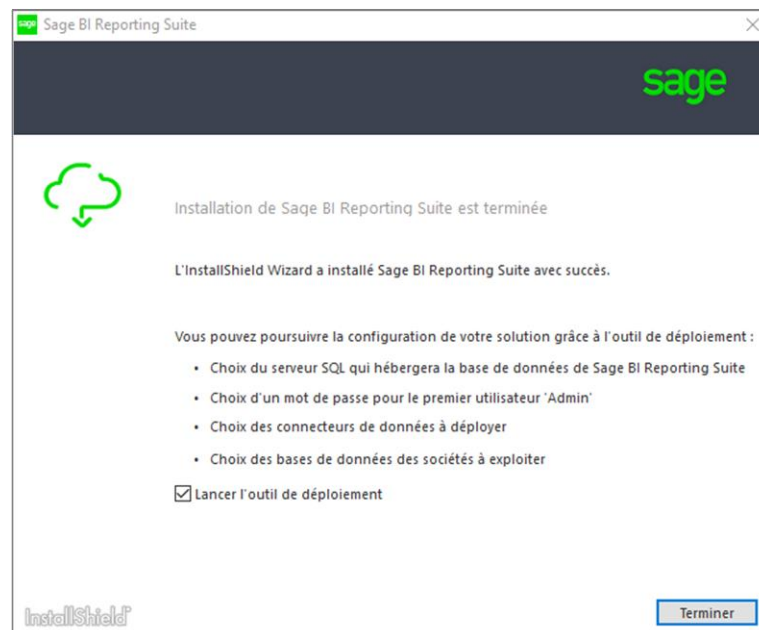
sage Sage BI Reporting Suite

sage

Installation de Sage BI Reporting Suite est terminée

L'InstallShield Wizard a installé Sage BI Reporting Suite avec succès.

Vous pouvez poursuivre la configuration de votre solution grâce à l'outil de déploiement :

- Choix du serveur SQL qui hébergera la base de données de Sage BI Reporting Suite
- Choix d'un mot de passe pour le premier utilisateur 'Admin'
- Choix des connecteurs de données à déployer
- Choix des bases de données des sociétés à exploiter

☑ Lancer l'outil de déploiement

InstallShield

Terminer